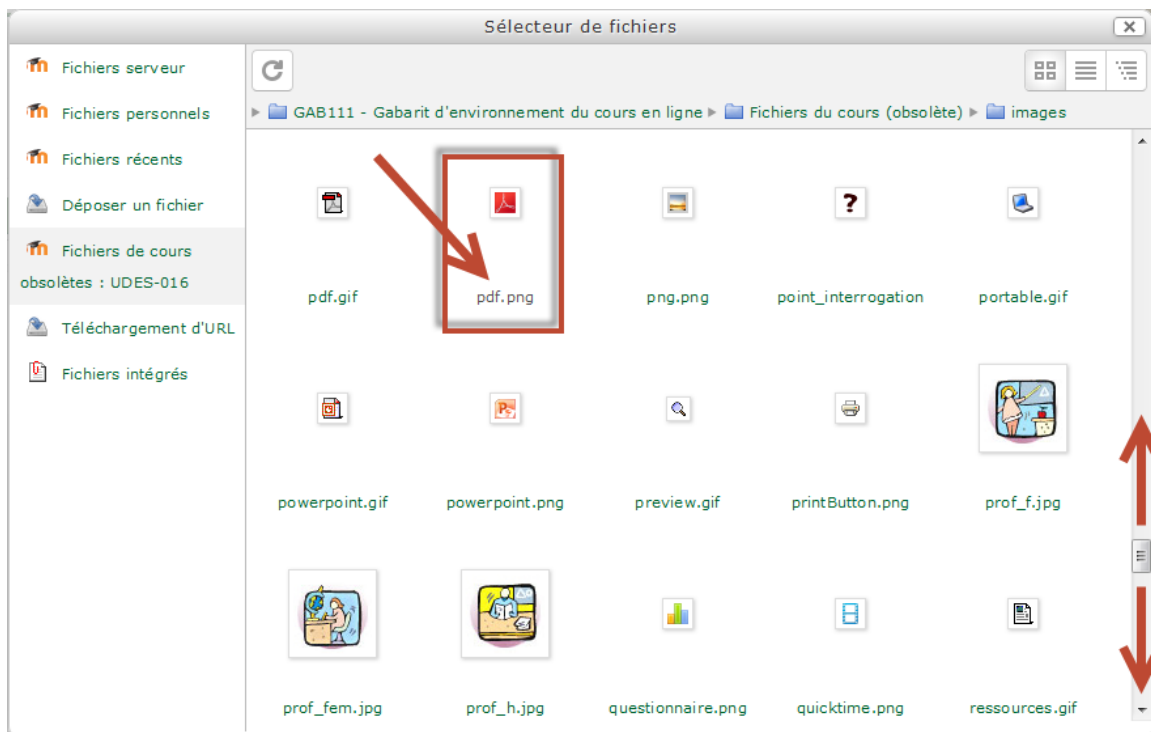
Sélecteur de fichiers

Fichiers serveur
Fichiers personnels
Fichiers récents
Déposer un fichier
Fichiers de cours obsolètes : UDES-016
Téléchargement d'URL
Fichiers intégrés

GAB111 - Gabarit d'environnement du cours en ligne ▸ Fichiers du cours (obsolète) ▸ images

pdf.gif
pdf.png
png.png
point_interrogation
portable.gif
powerpoint.gif
powerpoint.png
preview.gif
printButton.png
prof_f.jpg
prof_fem.jpg
prof_h.jpg
questionnaire.png
quicktime.png
ressources.gif